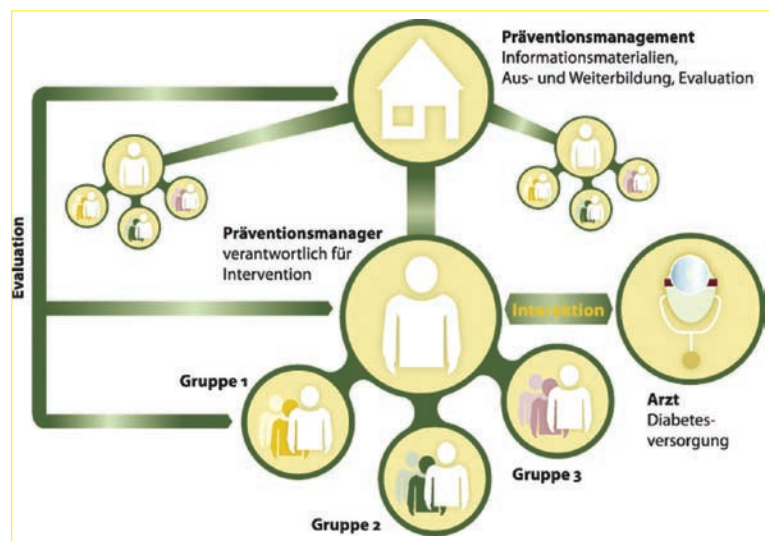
Präventionsmanagement
Informationsmaterialien, Aus- und Weiterbildung, Evaluation

Evaluation

Präventionsmanager
verantwortlich für Intervention

Interaktion

Arzt
Diabetesversorgung

Gruppe 1

Gruppe 2

Gruppe 3